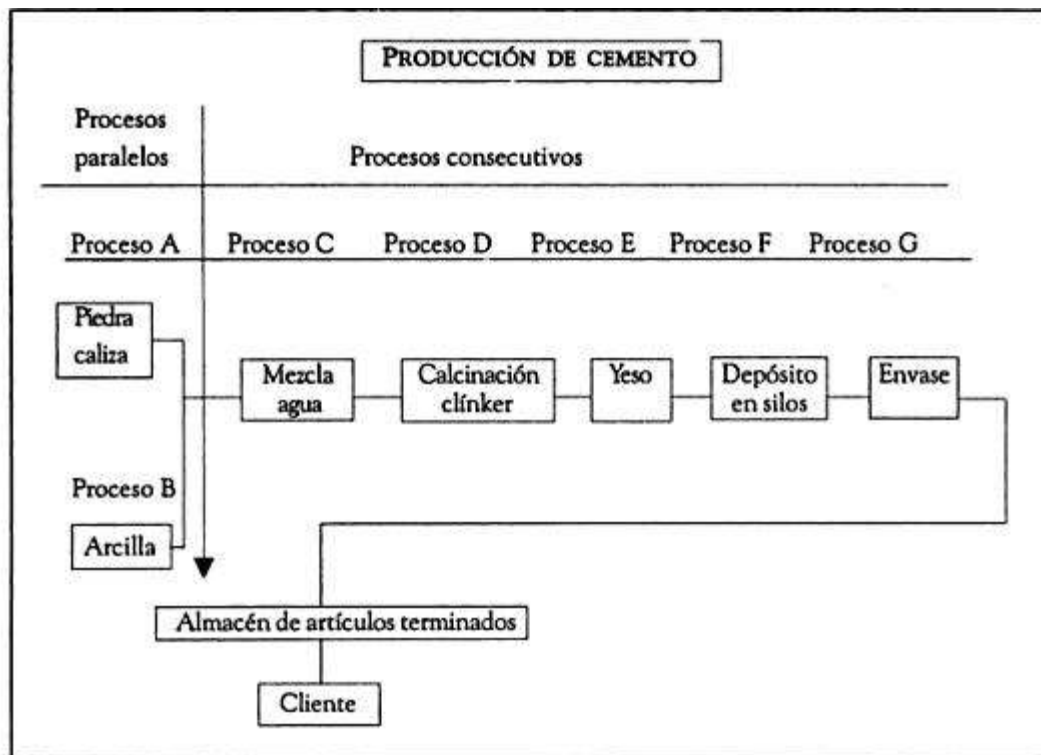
PRODUCCIÓN DE CEMENTO

Procesos paralelos

Procesos consecutivos

Proceso A

Proceso C

Proceso D

Proceso E

Proceso F

Proceso G

Piedra caliza

Mezcla agua

Calcinación clínker

Yeso

Depósito en silos

Envase

Proceso B

Arcilla

Almacén de artículos terminados

Cliente